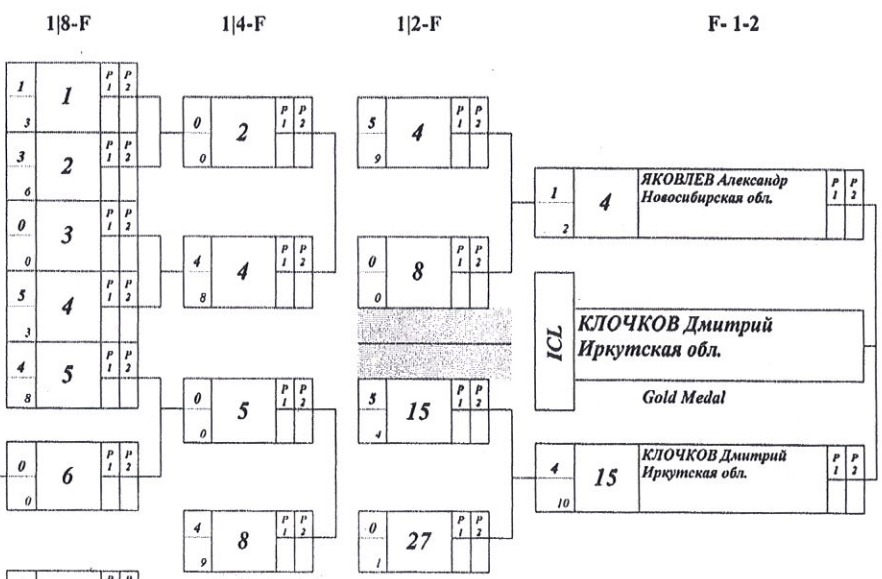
1|8-F

1|4-F

1|2-F

F- 1-2

| 1 3 | 1 | P 1 | P 2 |
|---|---|---|---|

| 3 6 | 2 | P 1 | P 2 |
|---|---|---|---|

| 0 0 | 3 | P 1 | P 2 |
|---|---|---|---|

| 5 3 | 4 | P 1 | P 2 |
|---|---|---|---|

| 4 8 | 5 | P 1 | P 2 |
|---|---|---|---|

| 0 0 | 6 | P 1 | P 2 |
|---|---|---|---|

| 0 0 | 2 | P 1 | P 2 |
|---|---|---|---|

| 4 8 | 4 | P 1 | P 2 |
|---|---|---|---|

| 0 0 | 5 | P 1 | P 2 |
|---|---|---|---|

| 4 9 | 8 | P 1 | P 2 |
|---|---|---|---|

| 5 9 | 4 | P 1 | P 2 |
|---|---|---|---|

| 0 0 | 8 | P 1 | P 2 |
|---|---|---|---|

| 5 4 | 15 | P 1 | P 2 |
|---|---|---|---|

| 0 1 | 27 | P 1 | P 2 |
|---|---|---|---|

| 1 2 | 4 | ЯКОВЛЕВ Александр Новосибирская обл. | P 1 | P 2 |
|---|---|---|---|---|

ICL КЛОЧКОВ Дмитрий Иркутская обл.

Gold Medal

| 4 10 | 15 | КЛОЧКОВ Дмитрий Иркутская обл. | P 1 | P 2 |
|---|---|---|---|---|

P P